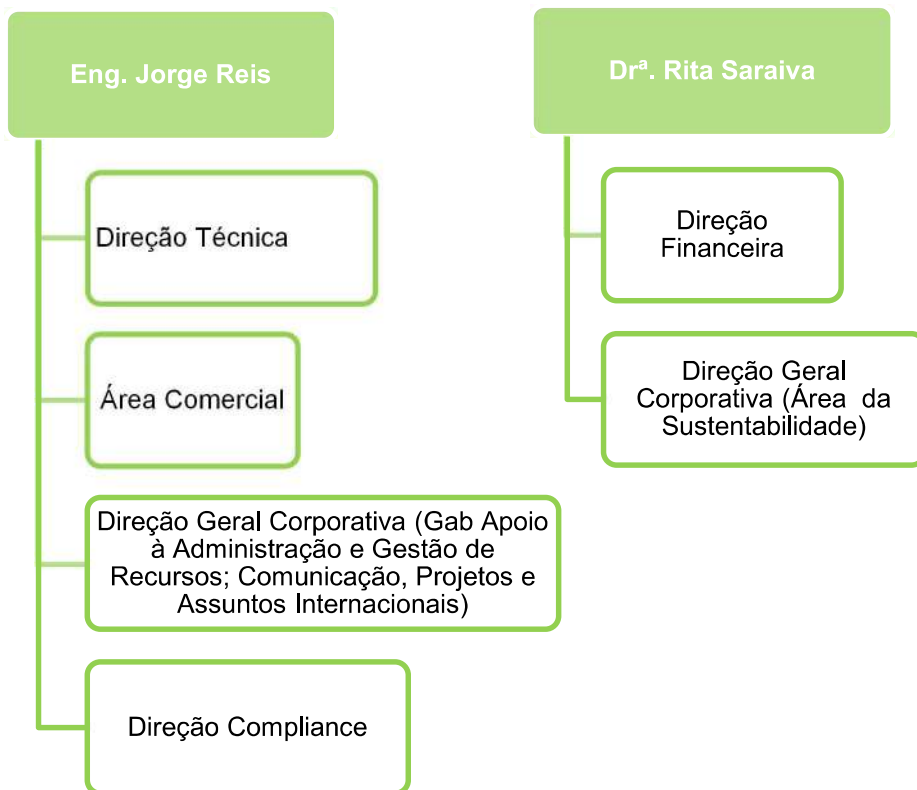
Eng. Jorge Reis

Direção Técnica

Área Comercial

Direção Geral Corporativa (Gab Apoio à Administração e Gestão de Recursos; Comunicação, Projetos e Assuntos Internacionais)

Direção Compliance

Drª. Rita Saraiva

Direção Financeira

Direção Geral Corporativa (Área da Sustentabilidade)